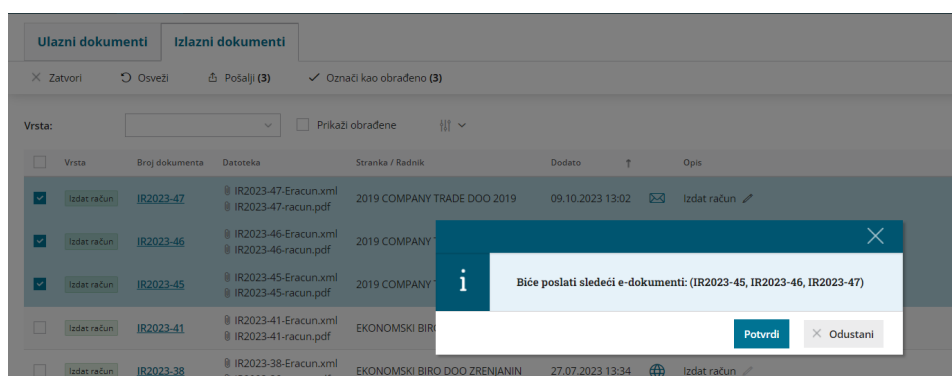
Ulazni dokumenti | Izlazni dokumenti

× Zatvori   Osveži   Pošalji (3)   ✓ Označi kao obrađeno (3)

Vrsta:   Prikaži obrađene

| | Vrsta | Broj dokumenta | Datoteka | Stranka / Radnik | Dodato | Opis |
|---|---|---|---|---|---|---|
| ☑ | Izdat račun | IR2023-47 | IR2023-47-Eracun.xml IR2023-47-racun.pdf | 2019 COMPANY TRADE DOO 2019 | 09.10.2023 13:02 | Izdat račun |
| ☑ | Izdat račun | IR2023-46 | IR2023-46-Eracun.xml IR2023-46-racun.pdf | 2019 COMPANY T | | |
| ☑ | Izdat račun | IR2023-45 | IR2023-45-Eracun.xml IR2023-45-racun.pdf | 2019 COMPANY T | | |
| ☐ | Izdat račun | IR2023-41 | IR2023-41-Eracun.xml IR2023-41-racun.pdf | EKONOMSKI BIRO | | |
| ☐ | Izdat račun | IR2023-38 | IR2023-38-Eracun.xml | EKONOMSKI BIRO DOO ZRENJANIN | 27.07.2023 13:34 | Izdat račun |

i

Biće poslati sledeći e-dokumenti: (IR2023-45, IR2023-46, IR2023-47)

Potvrdi   × Odustani